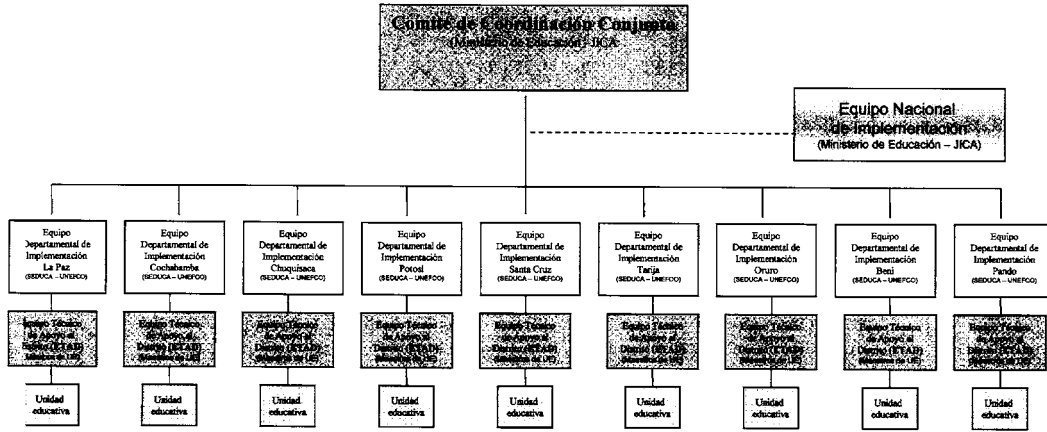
Comité de Coordinación Conjunta
(Ministerio de Educación - JICA)

Equipo Nacional de Implementación
(Ministerio de Educación – JICA)

Equipo Departamental de Implementación La Paz
(SEDUCA – UNEFCO)

Equipo Departamental de Implementación Cochabamba
(SEDUCA – UNEFCO)

Equipo Departamental de Implementación Chuquisaca
(SEDUCA – UNEFCO)

Equipo Departamental de Implementación Potosí
(SEDUCA – UNEFCO)

Equipo Departamental de Implementación Santa Cruz
(SEDUCA – UNEFCO)

Equipo Departamental de Implementación Tarija
(SEDUCA – UNEFCO)

Equipo Departamental de Implementación Oruro
(SEDUCA – UNEFCO)

Equipo Departamental de Implementación Beni
(SEDUCA – UNEFCO)

Equipo Departamental de Implementación Pando
(SEDUCA – UNEFCO)

Equipo Técnico de Apoyo al Distrito (ETAD) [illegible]

Equipo Técnico de Apoyo al Distrito (ETAD) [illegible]

Equipo Técnico de Apoyo al Distrito (ETAD) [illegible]

Equipo Técnico de Apoyo al Distrito (ETAD) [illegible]

Equipo Técnico de Apoyo al Distrito (ETAD) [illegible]

Equipo Técnico de Apoyo al Distrito (ETAD) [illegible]

Equipo Técnico de Apoyo al Distrito (ETAD) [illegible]

Equipo Técnico de Apoyo al Distrito (ETAD) (Miembros de UE)

Equipo Técnico de Apoyo al Distrito (ETAD) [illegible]

Unidad educativa

Unidad educativa

Unidad educativa

Unidad educativa

Unidad educativa

Unidad educativa

Unidad educativa

Unidad educativa

Unidad educativa